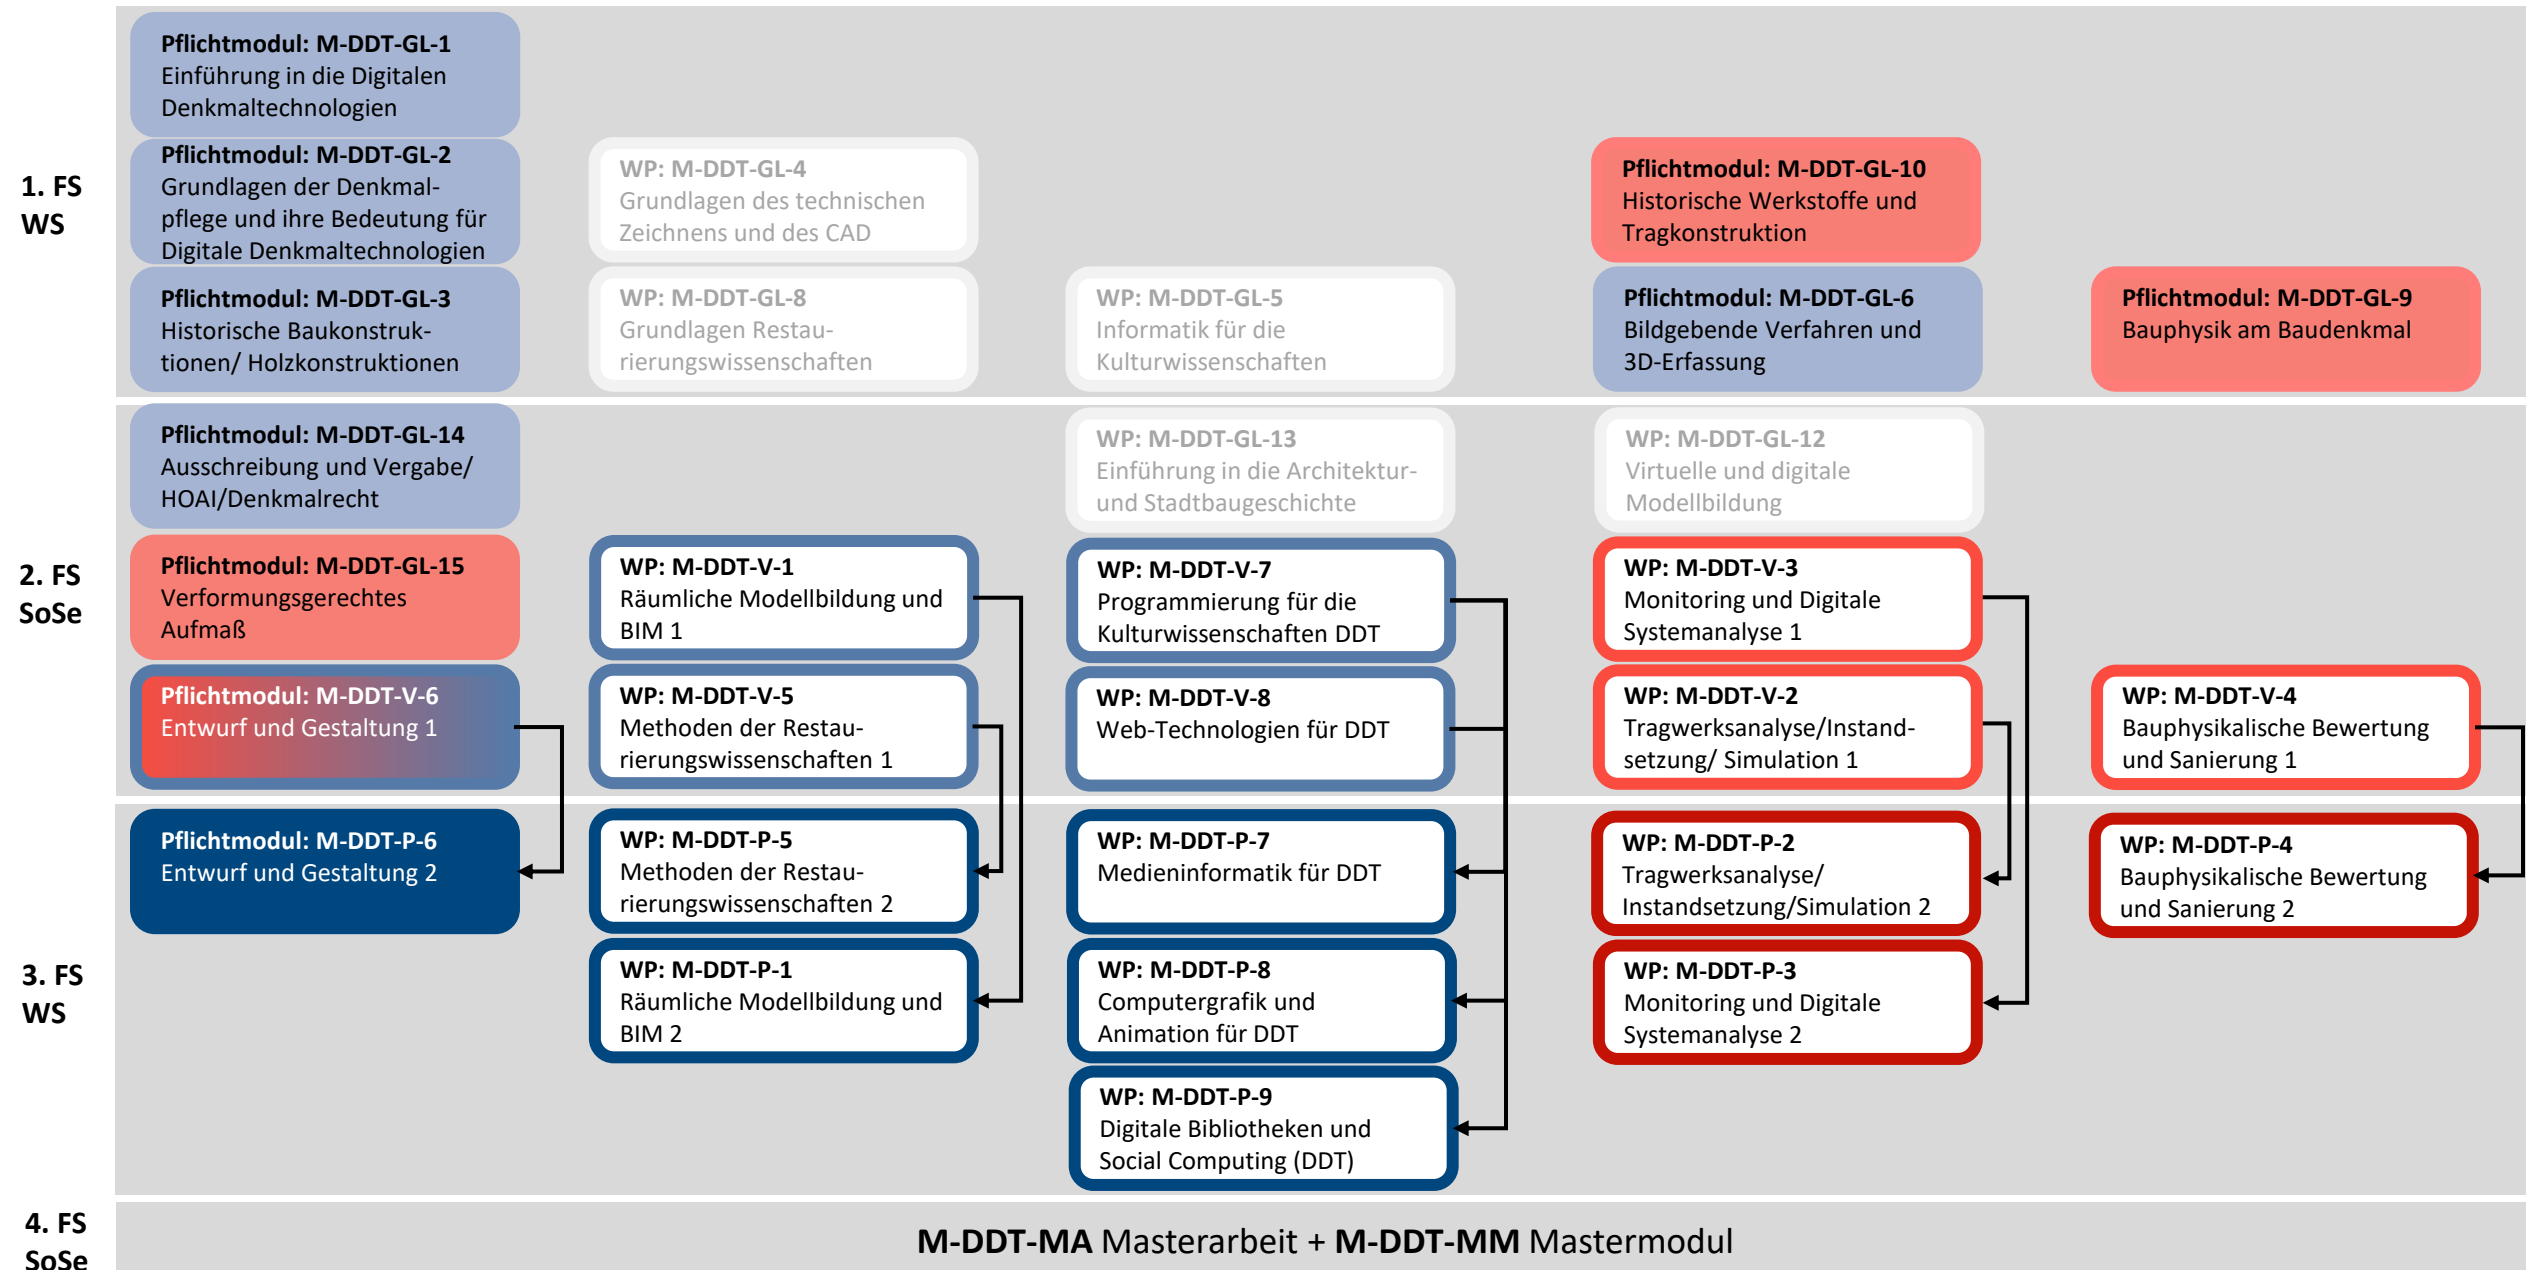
1. FS WS

**Pflichtmodul: M-DDT-GL-1**
Einführung in die Digitalen Denkmaltechnologien

**Pflichtmodul: M-DDT-GL-2**
Grundlagen der Denkmalpflege und ihre Bedeutung für Digitale Denkmaltechnologien

**WP: M-DDT-GL-4**
Grundlagen des technischen Zeichnens und des CAD

**Pflichtmodul: M-DDT-GL-10**
Historische Werkstoffe und Tragkonstruktion

**Pflichtmodul: M-DDT-GL-3**
Historische Baukonstruktionen/ Holzkonstruktionen

**WP: M-DDT-GL-8**
Grundlagen Restaurierungswissenschaften

**WP: M-DDT-GL-5**
Informatik für die Kulturwissenschaften

**Pflichtmodul: M-DDT-GL-6**
Bildgebende Verfahren und 3D-Erfassung

**Pflichtmodul: M-DDT-GL-9**
Bauphysik am Baudenkmal

2. FS SoSe

**Pflichtmodul: M-DDT-GL-14**
Ausschreibung und Vergabe/ HOAI/Denkmalrecht

**WP: M-DDT-GL-13**
Einführung in die Architektur- und Stadtbaugeschichte

**WP: M-DDT-GL-12**
Virtuelle und digitale Modellbildung

**Pflichtmodul: M-DDT-GL-15**
Verformungsgerechtes Aufmaß

**WP: M-DDT-V-1**
Räumliche Modellbildung und BIM 1

**WP: M-DDT-V-7**
Programmierung für die Kulturwissenschaften DDT

**WP: M-DDT-V-3**
Monitoring und Digitale Systemanalyse 1

**Pflichtmodul: M-DDT-V-6**
Entwurf und Gestaltung 1

**WP: M-DDT-V-5**
Methoden der Restaurierungswissenschaften 1

**WP: M-DDT-V-8**
Web-Technologien für DDT

**WP: M-DDT-V-2**
Tragwerksanalyse/Instandsetzung/ Simulation 1

**WP: M-DDT-V-4**
Bauphysikalische Bewertung und Sanierung 1

3. FS WS

**Pflichtmodul: M-DDT-P-6**
Entwurf und Gestaltung 2

**WP: M-DDT-P-5**
Methoden der Restaurierungswissenschaften 2

**WP: M-DDT-P-7**
Medieninformatik für DDT

**WP: M-DDT-P-2**
Tragwerksanalyse/ Instandsetzung/Simulation 2

**WP: M-DDT-P-4**
Bauphysikalische Bewertung und Sanierung 2

**WP: M-DDT-P-1**
Räumliche Modellbildung und BIM 2

**WP: M-DDT-P-8**
Computergrafik und Animation für DDT

**WP: M-DDT-P-3**
Monitoring und Digitale Systemanalyse 2

**WP: M-DDT-P-9**
Digitale Bibliotheken und Social Computing (DDT)

4. FS SoSe

**M-DDT-MA** Masterarbeit + **M-DDT-MM** Mastermodul